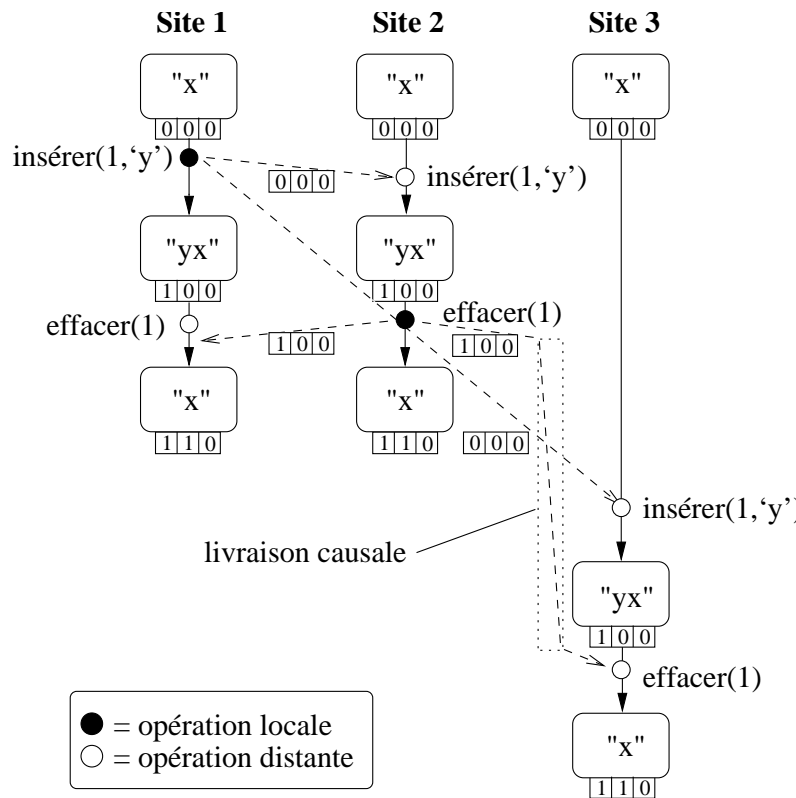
Site 1

Site 2

Site 3

"x"

0 0 0

"x"

0 0 0

"x"

0 0 0

insérer(1,'y')

0 0 0

insérer(1,'y')

"yx"

1 0 0

"yx"

1 0 0

effacer(1)

1 0 0

effacer(1)

1 0 0

"x"

1 1 0

"x"

1 1 0

0 0 0

insérer(1,'y'

livraison causale

"yx"

1 0 0

effacer(1)

"x"

1 1 0

= opération locale

= opération distante